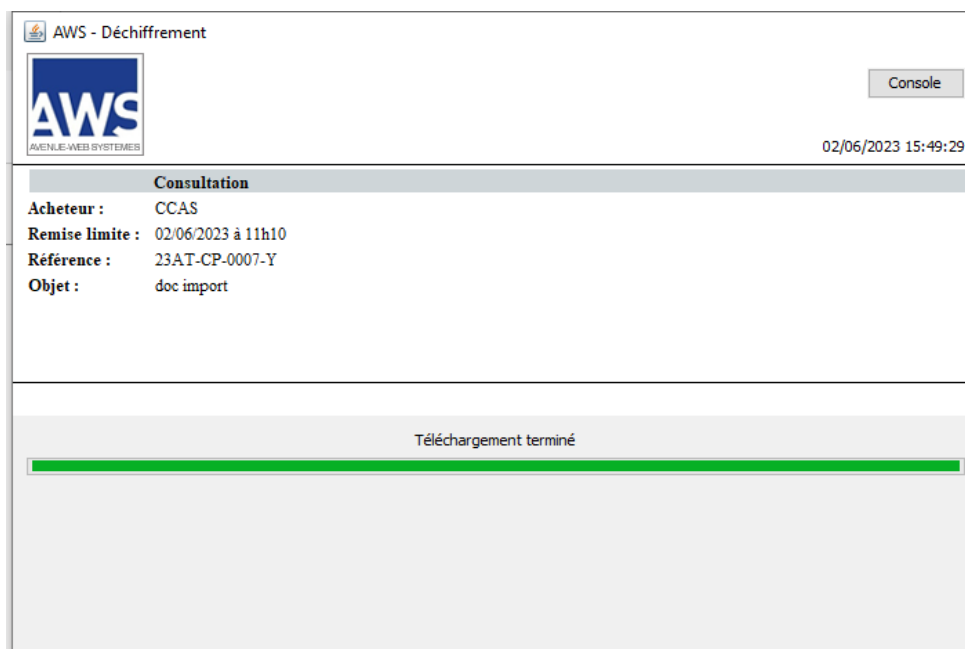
AWS - Déchiffrement

AWS
AVENUE-WEB SYSTEMES

Console

02/06/2023 15:49:29

Consultation

| | |
|---|---|
| Acheteur : | CCAS |
| Remise limite : | 02/06/2023 à 11h10 |
| Référence : | 23AT-CP-0007-Y |
| Objet : | doc import |

Téléchargement terminé